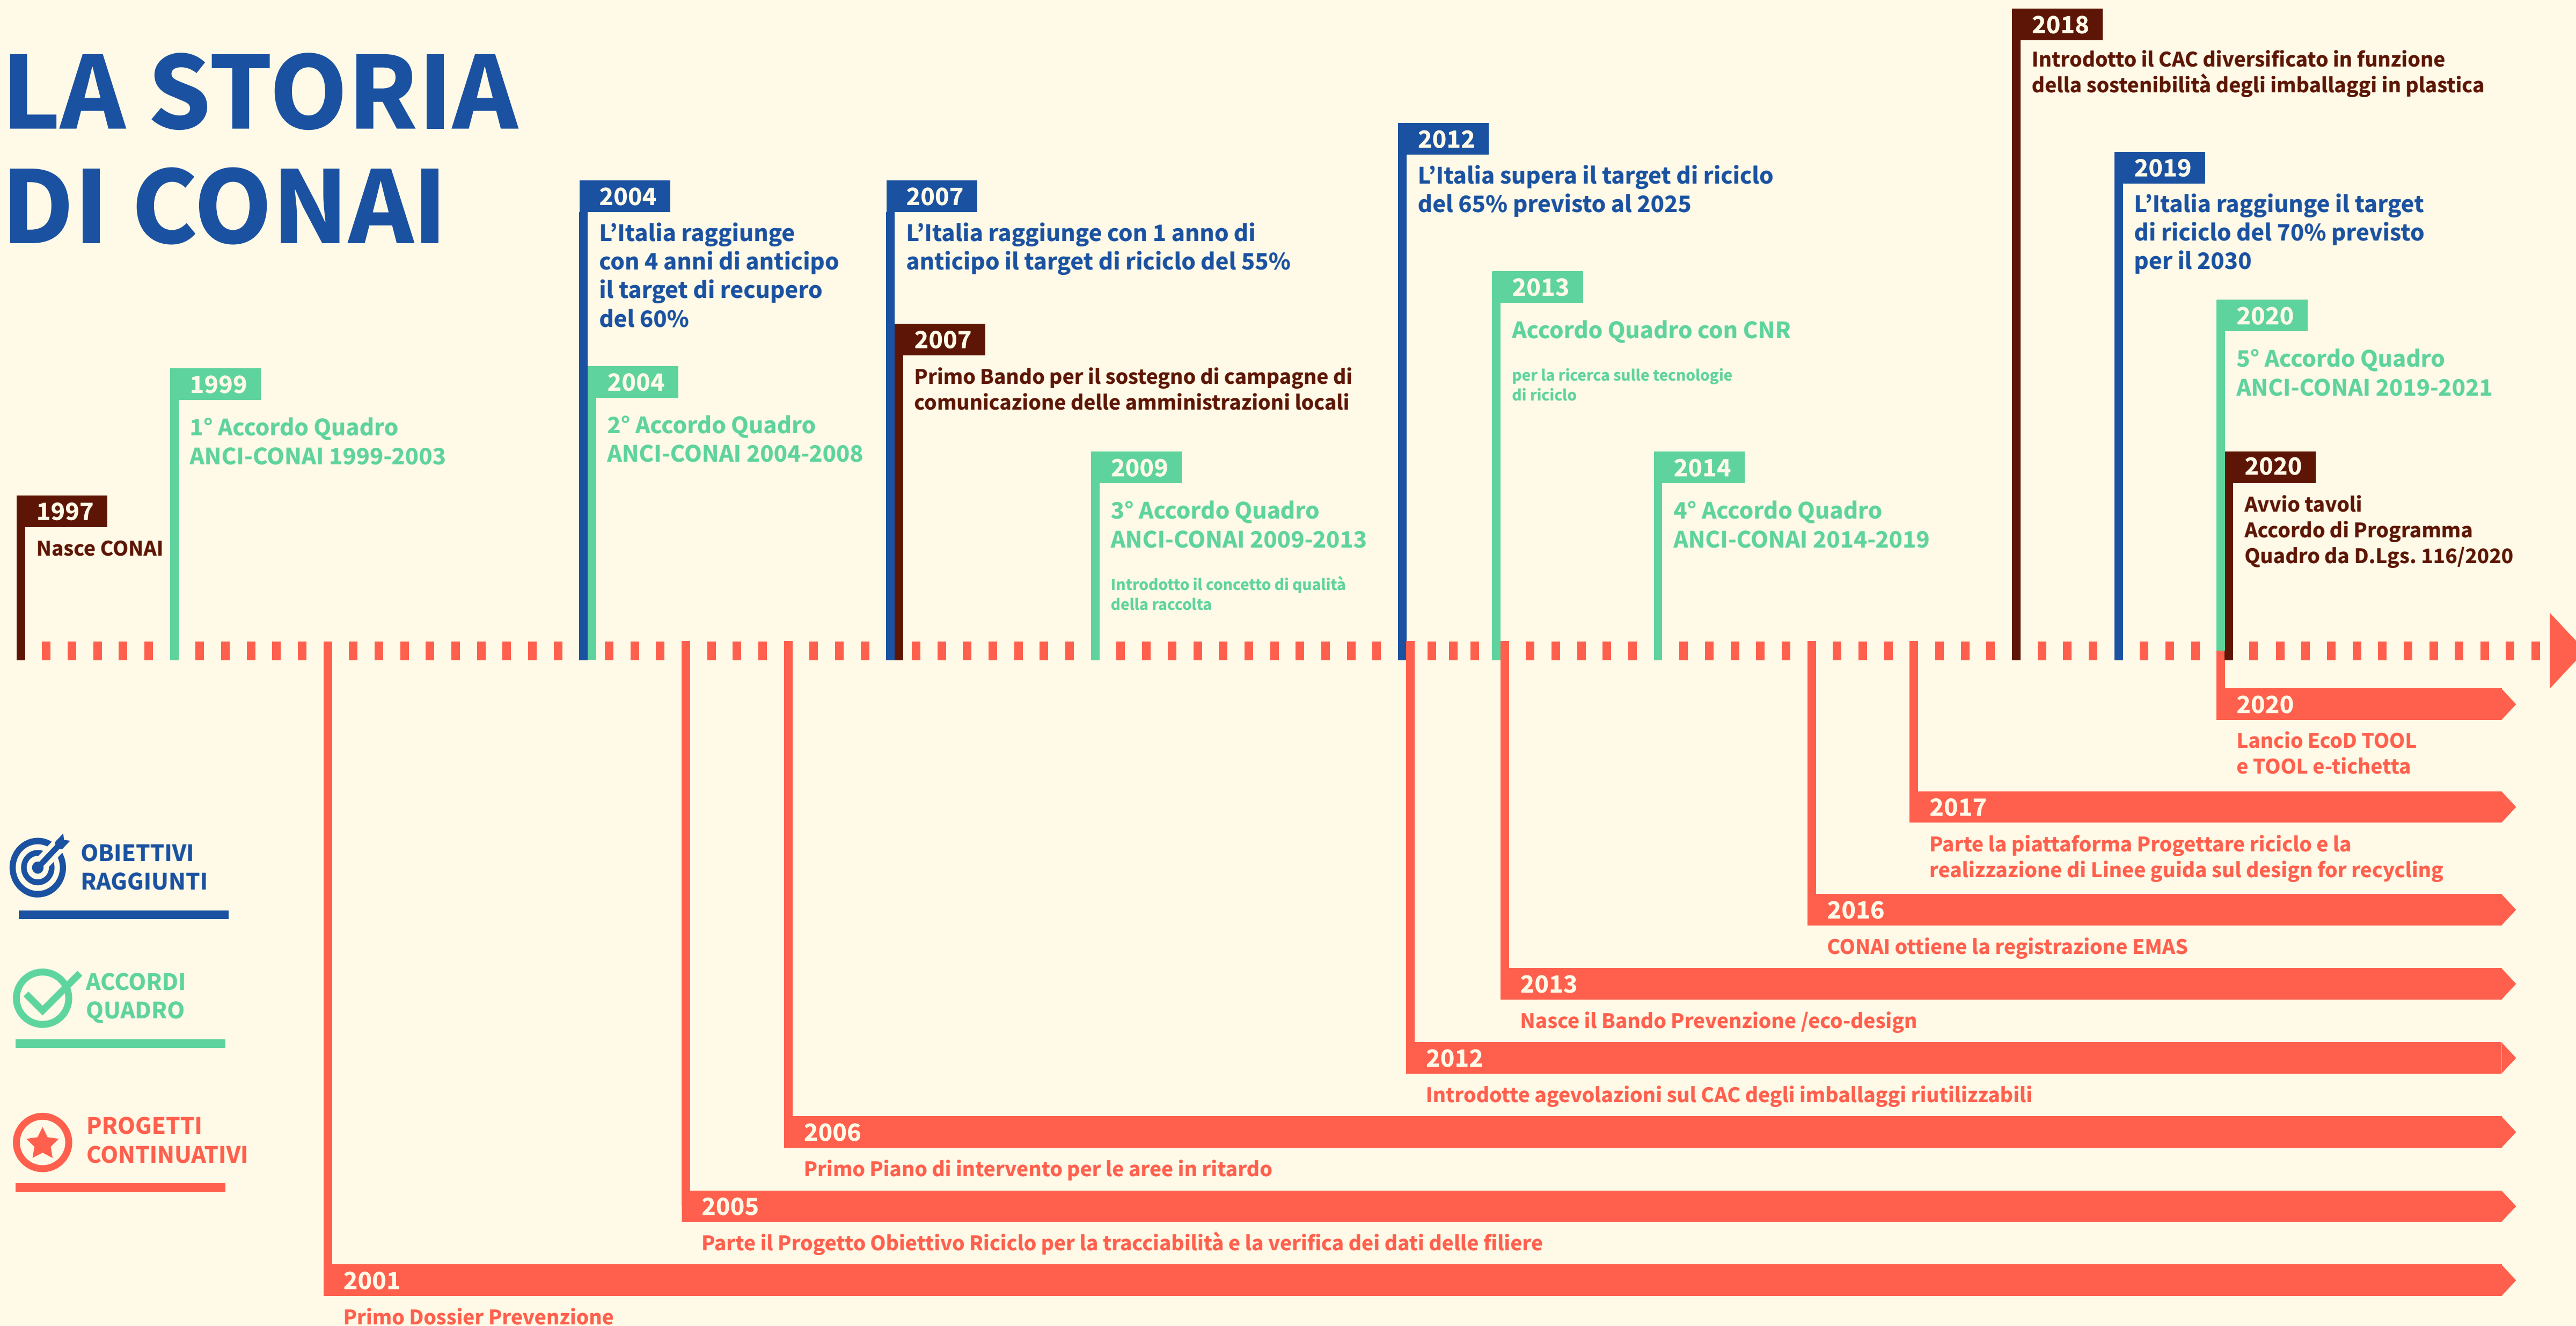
LA STORIA DI CONAI

1997
Nasce CONAI

1999
1° Accordo Quadro ANCI-CONAI 1999-2003

2004
L'Italia raggiunge con 4 anni di anticipo il target di recupero del 60%

2004
2° Accordo Quadro ANCI-CONAI 2004-2008

2007
L'Italia raggiunge con 1 anno di anticipo il target di riciclo del 55%

2007
Primo Bando per il sostegno di campagne di comunicazione delle amministrazioni locali

2009
3° Accordo Quadro ANCI-CONAI 2009-2013

Introdotto il concetto di qualità della raccolta

2012
L'Italia supera il target di riciclo del 65% previsto al 2025

2013
Accordo Quadro con CNR

per la ricerca sulle tecnologie di riciclo

2014
4° Accordo Quadro ANCI-CONAI 2014-2019

2018
Introdotto il CAC diversificato in funzione della sostenibilità degli imballaggi in plastica

2019
L'Italia raggiunge il target di riciclo del 70% previsto per il 2030

2020
5° Accordo Quadro ANCI-CONAI 2019-2021

2020
Avvio tavoli Accordo di Programma Quadro da D.Lgs. 116/2020

2020
Lancio EcoD TOOL e TOOL e-tichetta

2017
Parte la piattaforma Progettare riciclo e la realizzazione di Linee guida sul design for recycling

2016
CONAI ottiene la registrazione EMAS

2013
Nasce il Bando Prevenzione /eco-design

2012
Introdotte agevolazioni sul CAC degli imballaggi riutilizzabili

2006
Primo Piano di intervento per le aree in ritardo

2005
Parte il Progetto Obiettivo Riciclo per la tracciabilità e la verifica dei dati delle filiere

2001
Primo Dossier Prevenzione

OBIETTIVI RAGGIUNTI

ACCORDI QUADRO

PROGETTI CONTINUATIVI